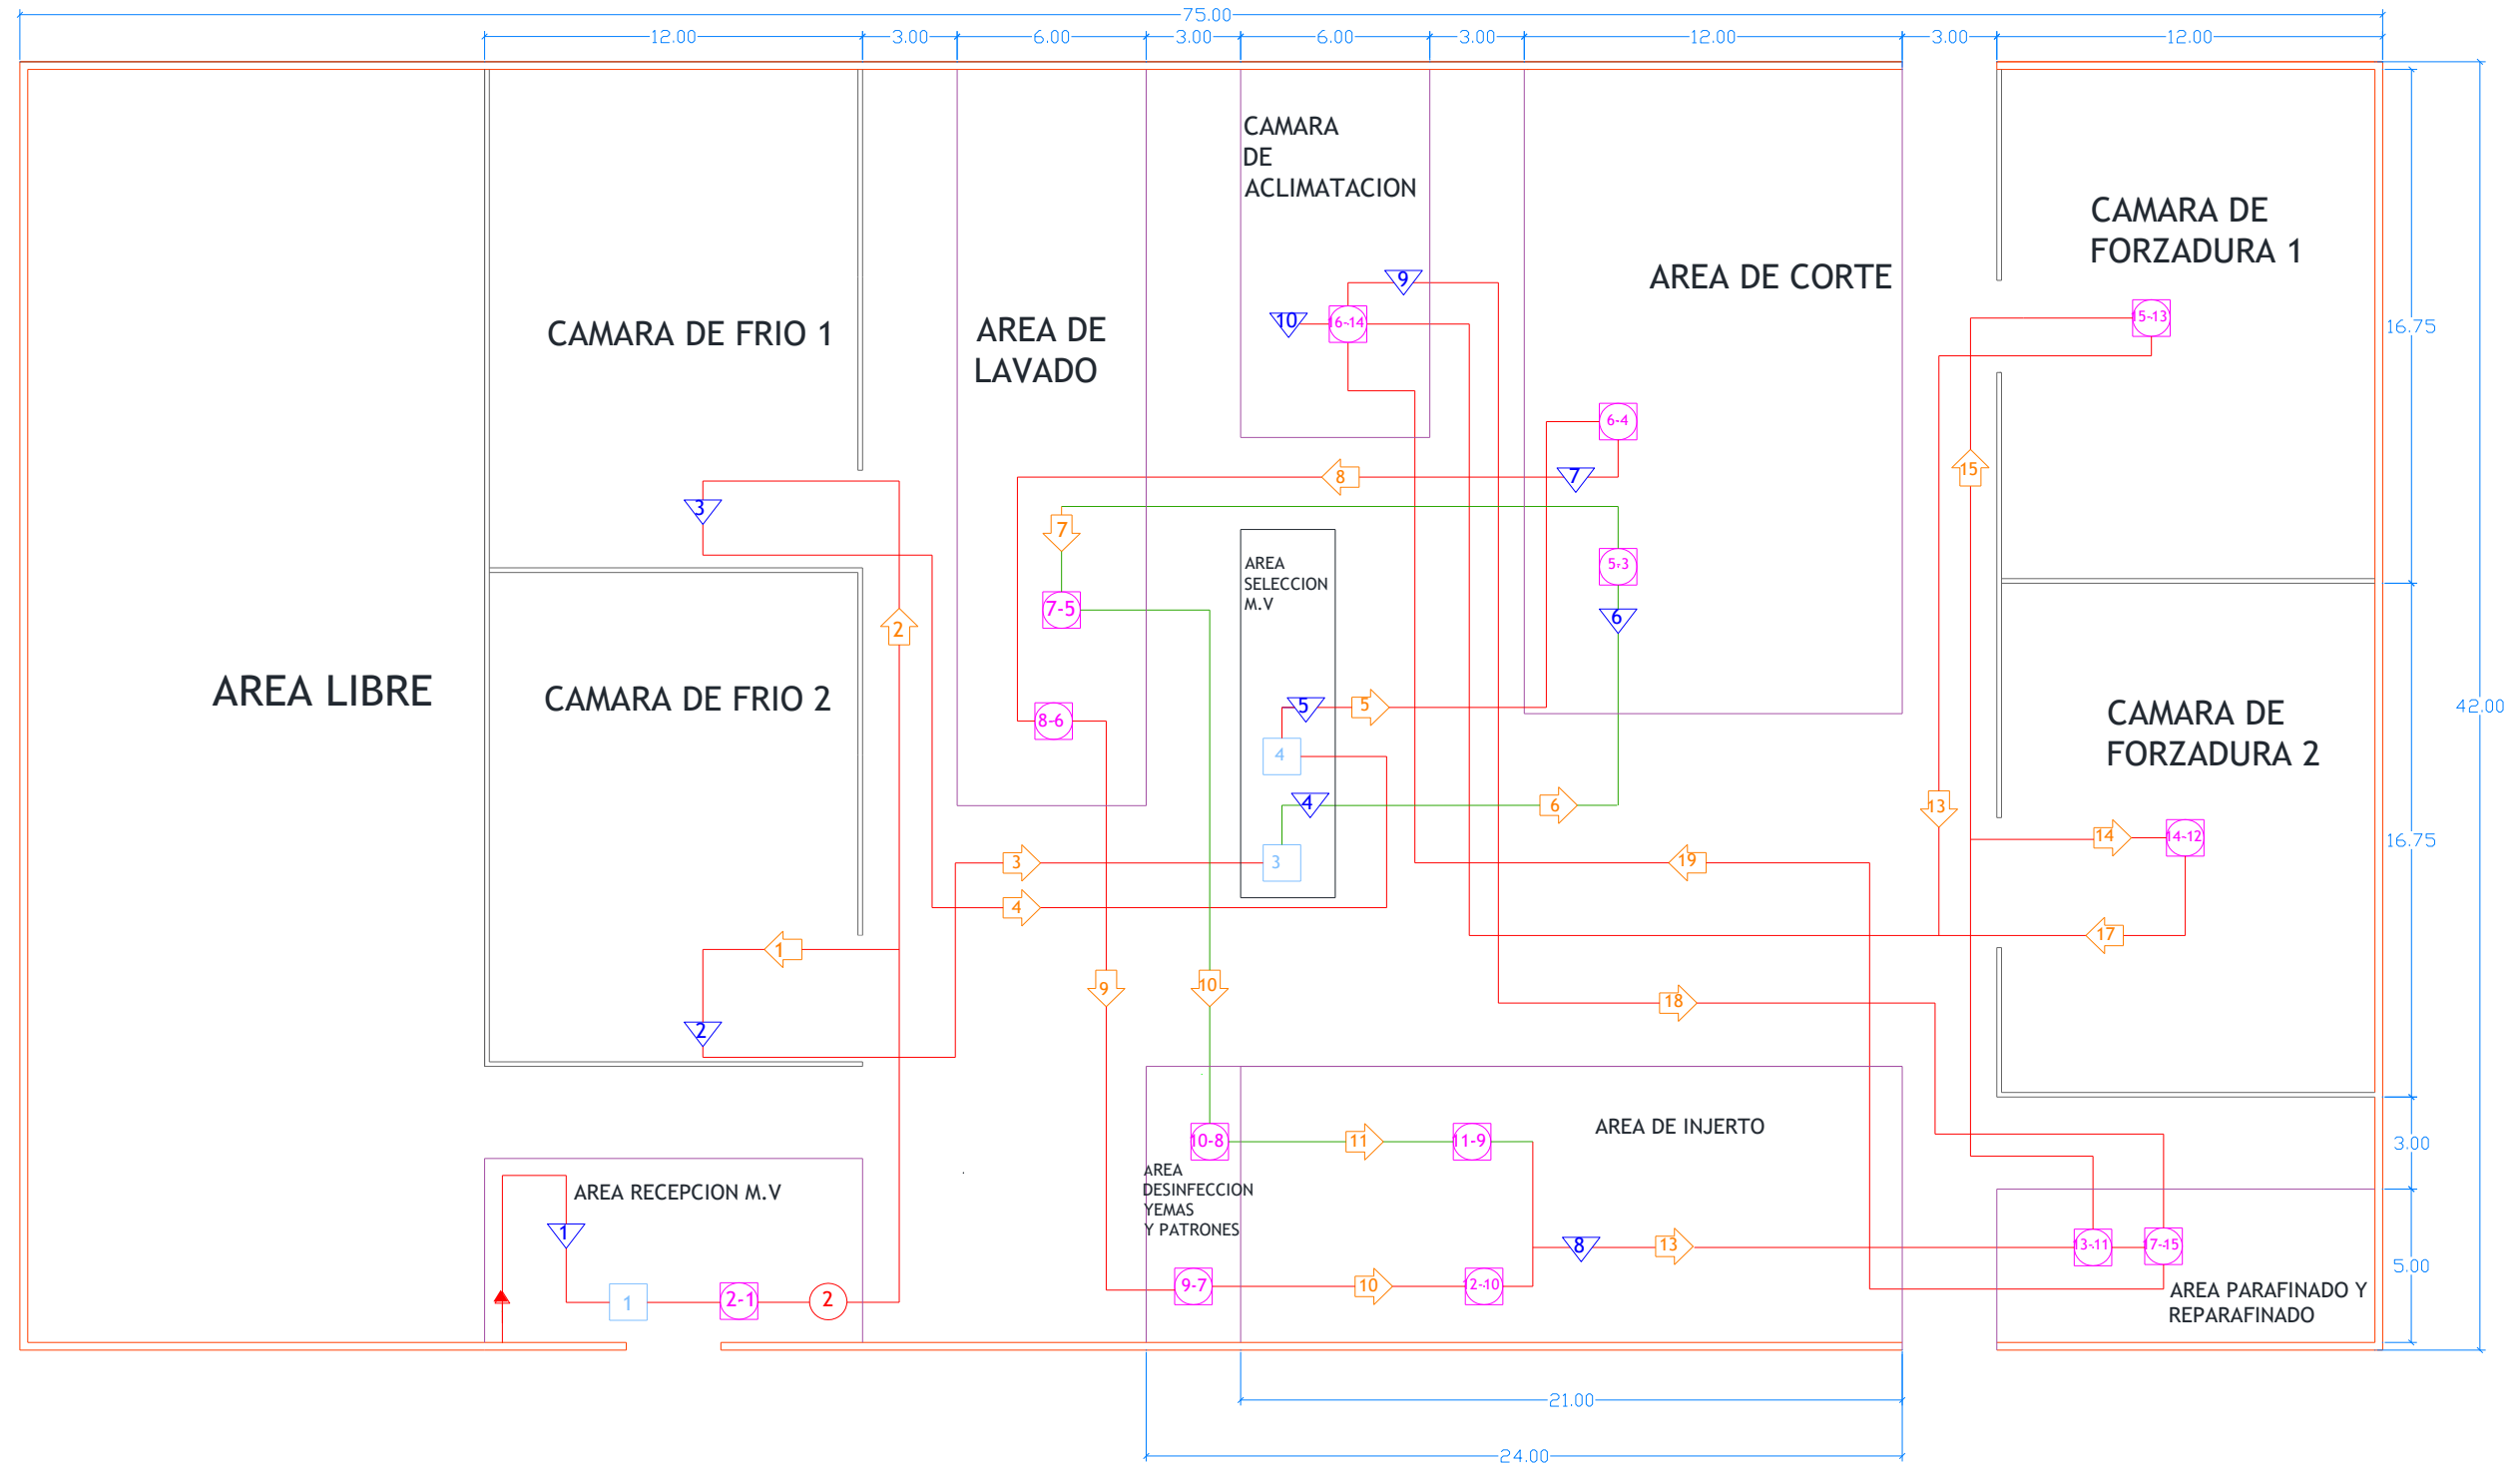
75.00
12.00 3.00 6.00 3.00 6.00 3.00 12.00 3.00 12.00

CAMARA DE ACLIMATACION

CAMARA DE FORZADURA 1

AREA DE CORTE

CAMARA DE FRIO 1

AREA DE LAVADO

16.75

9
10 6-14
6-4
8 7
15
3
7
5-3
AREA SELECCION M.V
7-5
2
6

AREA LIBRE

CAMARA DE FRIO 2

42.00

CAMARA DE FORZADURA 2

8-6 5 5
4
4 6
13
14 14-12
16.75
3 19
3
4
1 17

9 10
2
18

AREA DE INJERTO
3.00
10-8 11 11-9
AREA DESINFECCION YEMAS Y PATRONES

AREA RECEPCION M.V
1
8 13 13-11 17-15
5.00
9-7 10 12-10
AREA PARAFINADO Y REPARAFINADO
1 2-1 2

21.00
24.00